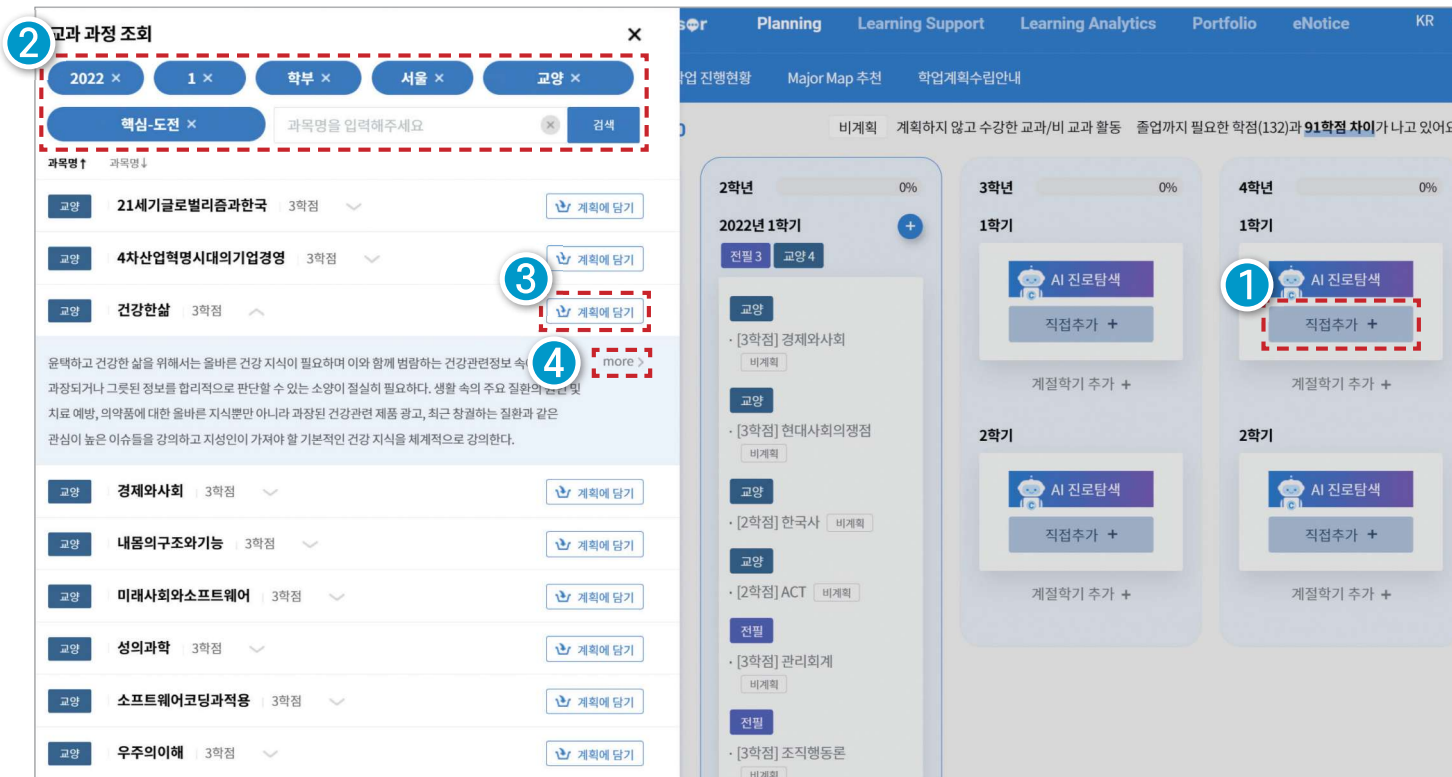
2 교과 과정 조회 ×

2022 × 1 × 학부 × 서울 × 교양 ×

핵심-도전 × 과목명을 입력해주세요 검색

과목명↑ 과목명↓

교양 21세기글로벌리즘과한국 3학점 계획에 담기

교양 4차산업혁명시대의기업경영 3학점 계획에 담기

3

교양 건강한삶 3학점 계획에 담기

4 more >

윤택하고 건강한 삶을 위해서는 올바른 건강 지식이 필요하며 이와 함께 범람하는 건강관련정보 속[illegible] 과장되거나 그릇된 정보를 합리적으로 판단할 수 있는 소양이 절실히 필요하다. 생활 속의 주요 질환의 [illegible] 및 치료 예방, 의약품에 대한 올바른 지식뿐만 아니라 과장된 건강관련 제품 광고, 최근 창궐하는 질환과 같은 관심이 높은 이슈들을 강의하고 지성인이 가져야 할 기본적인 건강 지식을 체계적으로 강의한다.

교양 경제와사회 3학점 계획에 담기

교양 내몸의구조와기능 3학점 계획에 담기

교양 미래사회와소프트웨어 3학점 계획에 담기

교양 성의과학 3학점 계획에 담기

교양 소프트웨어코딩과적용 3학점 계획에 담기

교양 우주의이해 3학점 계획에 담기

s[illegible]r Planning Learning Support Learning Analytics Portfolio eNotice KR

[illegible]업 진행현황 Major Map 추천 학업계획수립안내

비계획 계획하지 않고 수강한 교과/비 교과 활동 졸업까지 필요한 학점(132)과 91학점 차이가 나고 있어요

2학년 0%

2022년 1학기 +

전필 3 교양 4

교양
· [3학점] 경제와사회
비계획

교양
· [3학점] 현대사회의쟁점
비계획

교양
· [2학점] 한국사 비계획

교양
· [2학점] ACT 비계획

전필
· [3학점] 관리회계
비계획

전필
· [3학점] 조직행동론
비계획

3학년 0%

1학기
AI 진로탐색
직접추가 +
계절학기 추가 +

2학기
AI 진로탐색
직접추가 +
계절학기 추가 +

4학년 0%

1학기
1 AI 진로탐색
직접추가 +
계절학기 추가 +

2학기
AI 진로탐색
직접추가 +
계절학기 추가 +